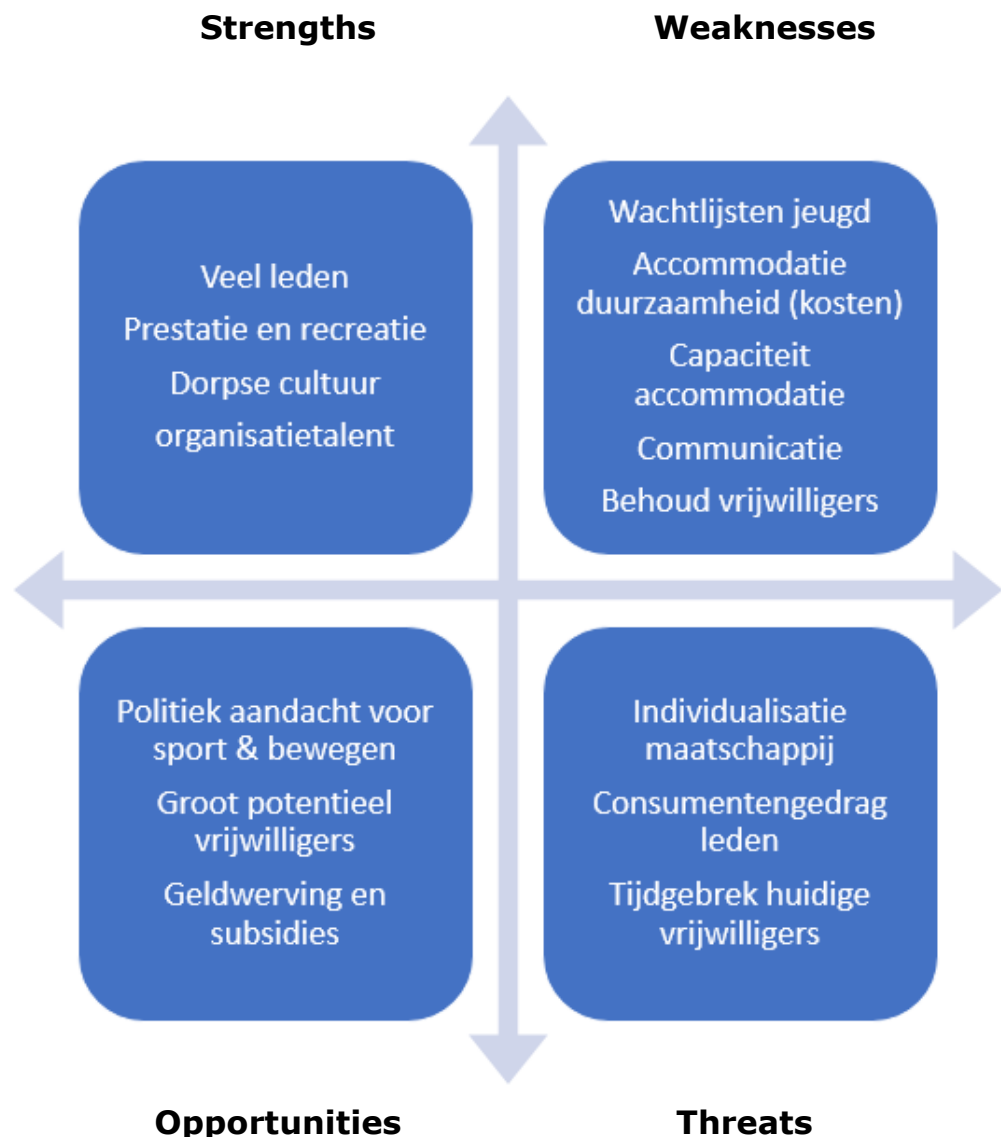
Strengths

Weaknesses

Veel leden
Prestatie en recreatie
Dorpse cultuur
organisatietalent

Wachtlijsten jeugd
Accommodatie duurzaamheid (kosten)
Capaciteit accommodatie
Communicatie
Behoud vrijwilligers

Politiek aandacht voor sport & bewegen
Groot potentieel vrijwilligers
Geldwerving en subsidies

Individualisatie maatschappij
Consumentengedrag leden
Tijdgebrek huidige vrijwilligers

Opportunities

Threats